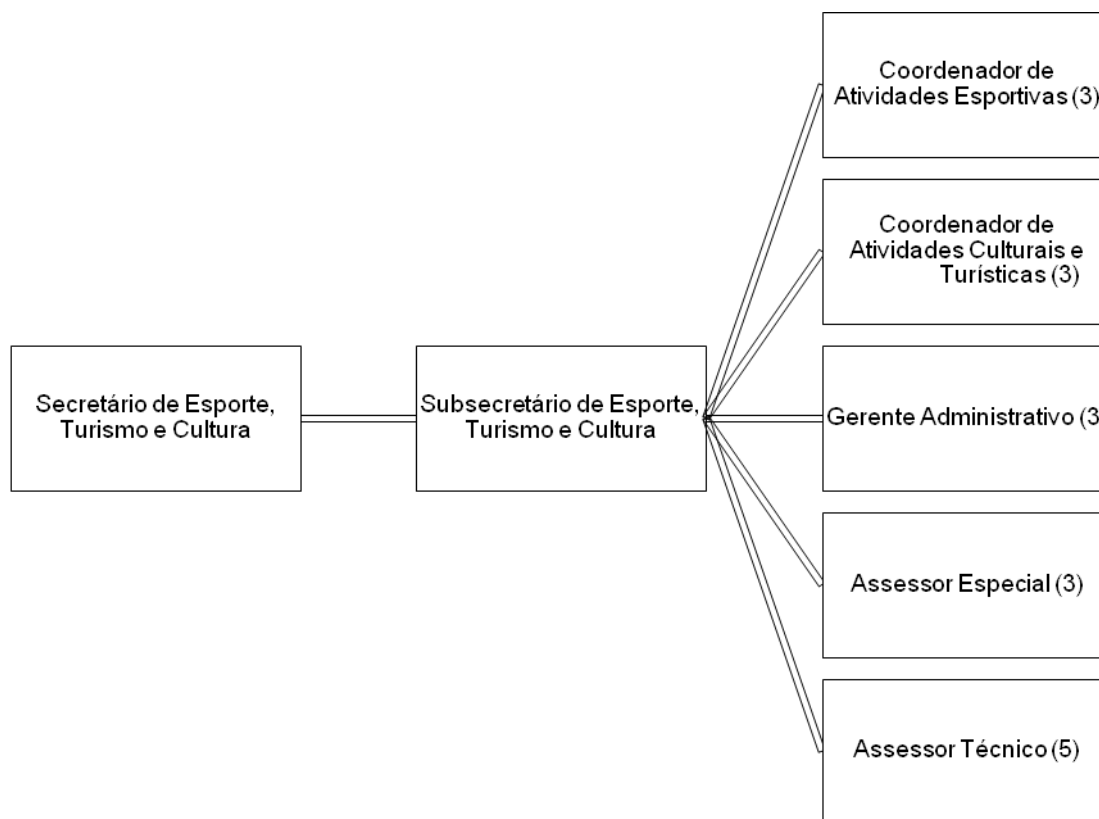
Secretário de Esporte, Turismo e Cultura

Subsecretário de Esporte, Turismo e Cultura

Coordenador de Atividades Esportivas (3)

Coordenador de Atividades Culturais e Turísticas (3)

Gerente Administrativo (3

Assessor Especial (3)

Assessor Técnico (5)